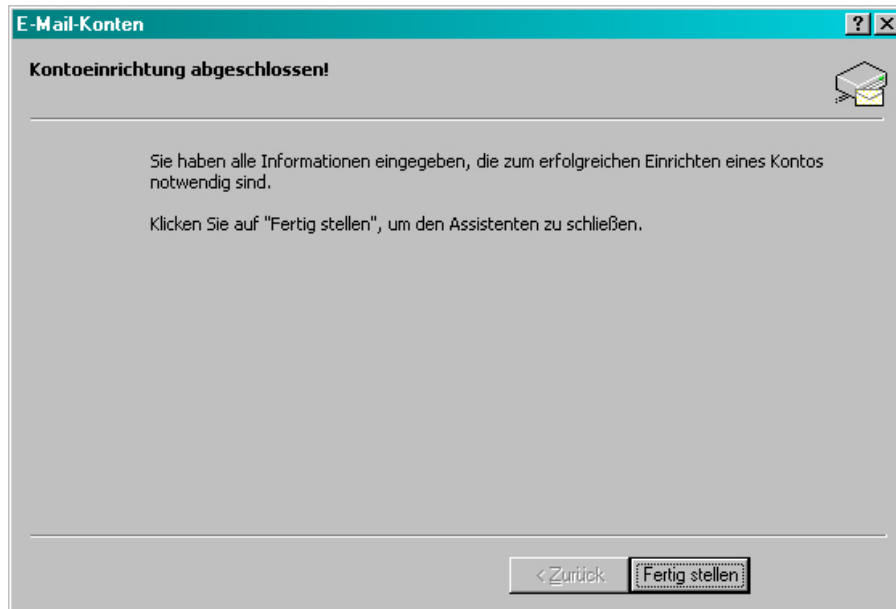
E-Mail-Konten

?

Kontoeinrichtung abgeschlossen!

Sie haben alle Informationen eingegeben, die zum erfolgreichen Einrichten eines Kontos notwendig sind.

Klicken Sie auf "Fertig stellen", um den Assistenten zu schließen.

< Zurück

Fertig stellen